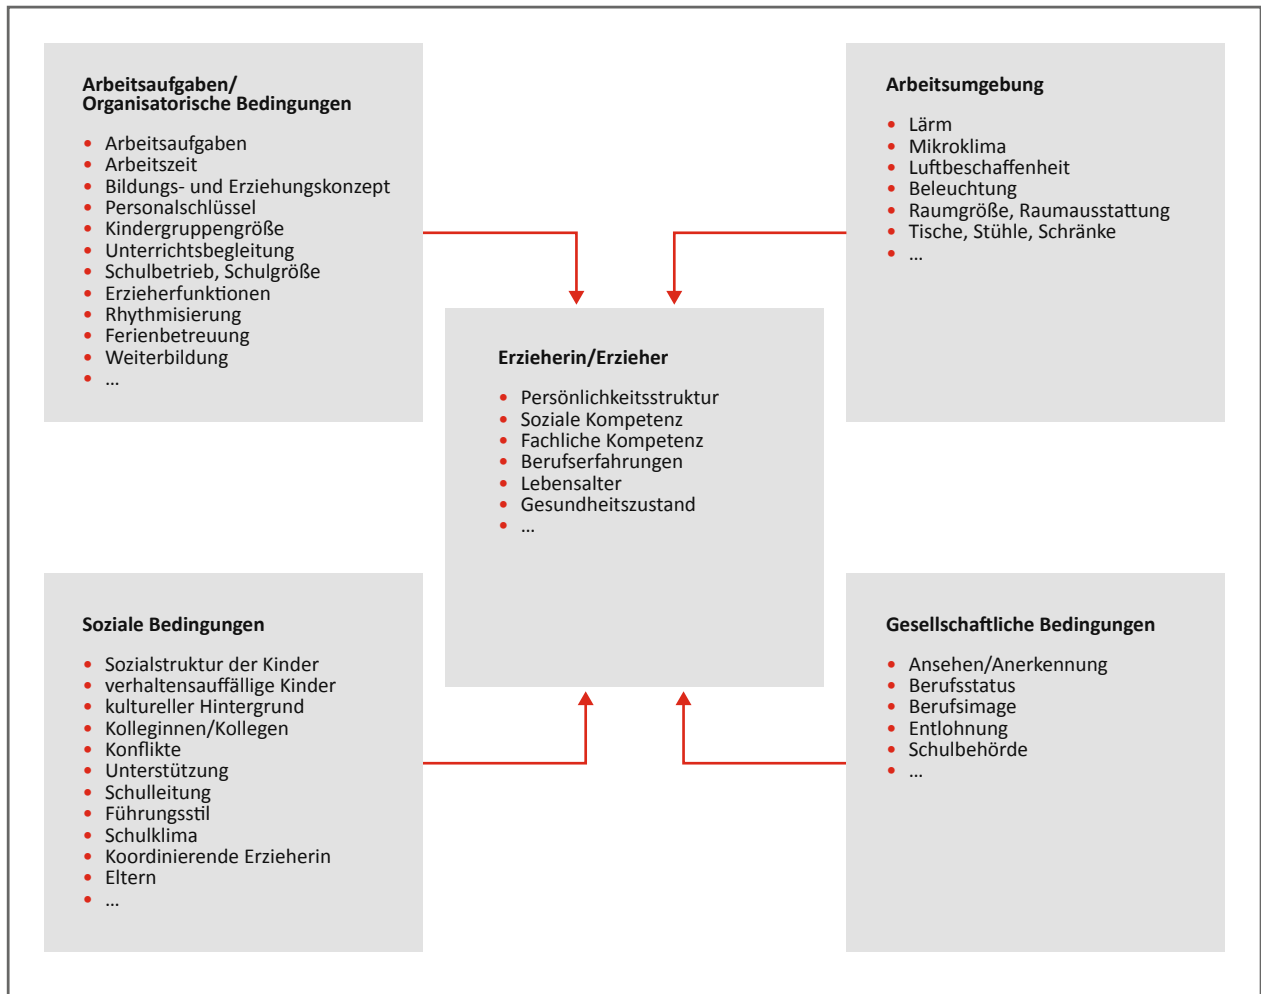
Arbeitsaufgaben/
Organisatorische Bedingungen

- Arbeitsaufgaben
- Arbeitszeit
- Bildungs- und Erziehungskonzept
- Personalschlüssel
- Kindergruppengröße
- Unterrichtsbegleitung
- Schulbetrieb, Schulgröße
- Erzieherfunktionen
- Rhythmisierung
- Ferienbetreuung
- Weiterbildung
- ...

Arbeitsumgebung

- Lärm
- Mikroklima
- Luftbeschaffenheit
- Beleuchtung
- Raumgröße, Raumausstattung
- Tische, Stühle, Schränke
- ...

Erzieherin/Erzieher

- Persönlichkeitsstruktur
- Soziale Kompetenz
- Fachliche Kompetenz
- Berufserfahrungen
- Lebensalter
- Gesundheitszustand
- ...

Soziale Bedingungen

- Sozialstruktur der Kinder
- verhaltensauffällige Kinder
- kultureller Hintergrund
- Kolleginnen/Kollegen
- Konflikte
- Unterstützung
- Schulleitung
- Führungsstil
- Schulklima
- Koordinierende Erzieherin
- Eltern
- ...

Gesellschaftliche Bedingungen

- Ansehen/Anerkennung
- Berufsstatus
- Berufsimage
- Entlohnung
- Schulbehörde
- ...